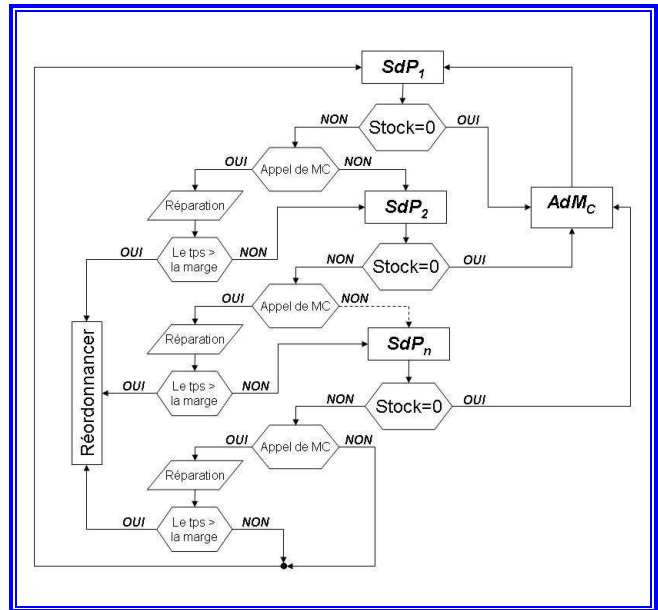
$SdP_1$

NON

Stock=0

OUI

OUI

Appel de MC

NON

$AdM_C$

Réparation

$SdP_2$

OUI

Le tps > la marge

NON

NON

Stock=0

OUI

OUI

Appel de MC

NON

Réordonnancer

Réparation

$SdP_n$

OUI

Le tps > la marge

NON

NON

Stock=0

OUI

OUI

Appel de MC

NON

Réparation

OUI

Le tps > la marge

NON